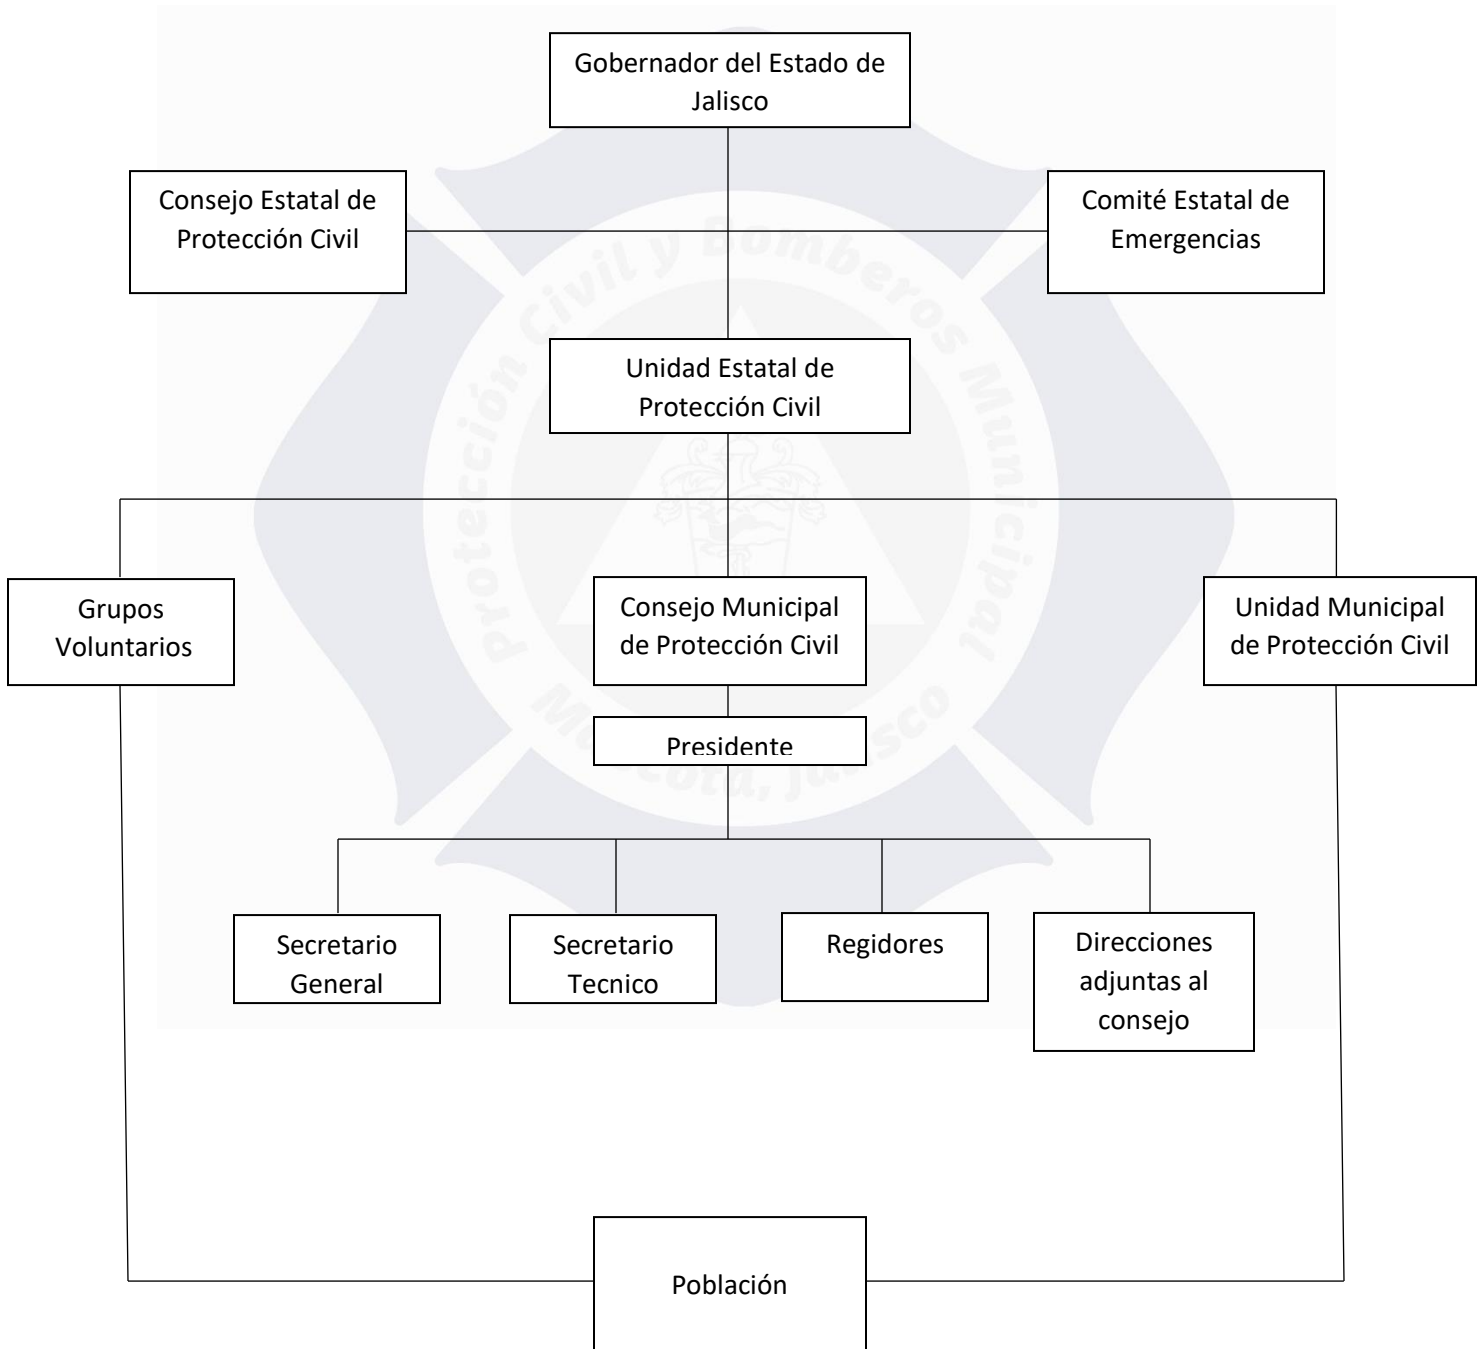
Gobernador del Estado de Jalisco

Consejo Estatal de Protección Civil

Comité Estatal de Emergencias

Unidad Estatal de Protección Civil

Grupos Voluntarios

Consejo Municipal de Protección Civil

Unidad Municipal de Protección Civil

Presidente

Secretario General

Secretario Tecnico

Regidores

Direcciones adjuntas al consejo

Población

Protección Civil y Bomberos Municipal
Mezcota, Jalisco